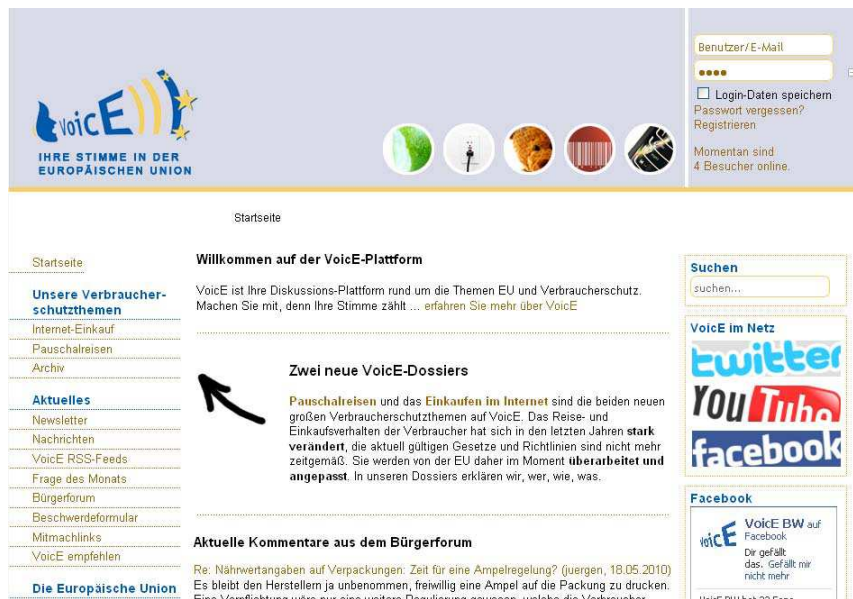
VoicE
IHRE STIMME IN DER EUROPÄISCHEN UNION

Benutzer/E-Mail
●●●●
Login-Daten speichern
Passwort vergessen?
Registrieren

Momentan sind 4 Besucher online.

Startseite

Startseite

Unsere Verbraucherschutzthemen
Internet-Einkauf
Pauschalreisen
Archiv

Aktuelles
Newsletter
Nachrichten
VoicE RSS-Feeds
Frage des Monats
Bürgerforum
Beschwerdeformular
Mitmachlinks
VoicE empfehlen

Die Europäische Union

Willkommen auf der VoicE-Plattform

VoicE ist Ihre Diskussions-Plattform rund um die Themen EU und Verbraucherschutz. Machen Sie mit, denn Ihre Stimme zählt ... erfahren Sie mehr über VoicE

Zwei neue VoicE-Dossiers

Pauschalreisen und das Einkaufen im Internet sind die beiden neuen großen Verbraucherschutzthemen auf VoicE. Das Reise- und Einkaufsverhalten der Verbraucher hat sich in den letzten Jahren stark verändert, die aktuell gültigen Gesetze und Richtlinien sind nicht mehr zeitgemäß. Sie werden von der EU daher im Moment überarbeitet und angepasst. In unseren Dossiers erklären wir, wer, wie, was.

Aktuelle Kommentare aus dem Bürgerforum

Re: Nährwertangaben auf Verpackungen: Zeit für eine Ampelregelung? (juergen, 18.05.2010)
Es bleibt den Herstellern ja unbenommen, freiwillig eine Ampel auf die Packung zu drucken. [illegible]

Suchen
suchen...

VoicE im Netz
twitter
YouTube
facebook

Facebook
VoicE
VoicE BW auf Facebook
Dir gefällt das. Gefällt mir nicht mehr
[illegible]